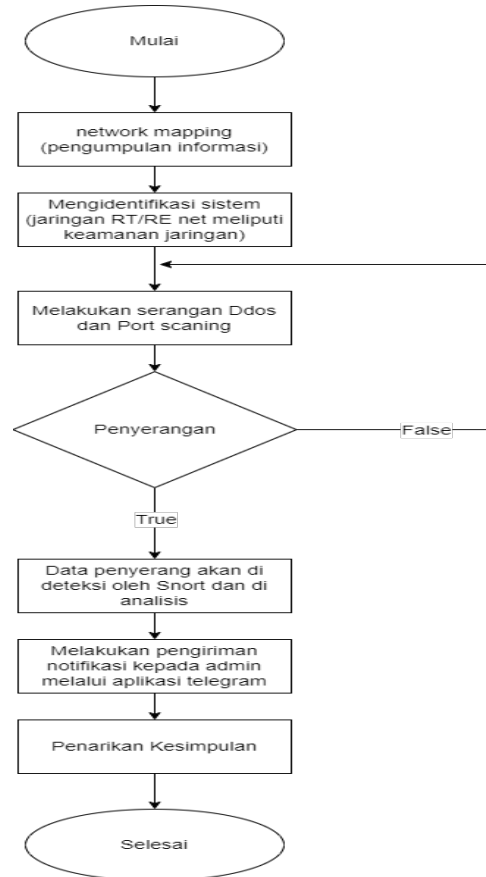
Mulai

network mapping (pengumpulan informasi)

Mengidentifikasi sistem (jaringan RT/RE net meliputi keamanan jaringan)

Melakukan serangan Ddos dan Port scaning

Penyerangan

False

True

Data penyerang akan di deteksi oleh Snort dan di analisis

Melakukan pengiriman notifikasi kepada admin melalui aplikasi telegram

Penarikan Kesimpulan

Selesai